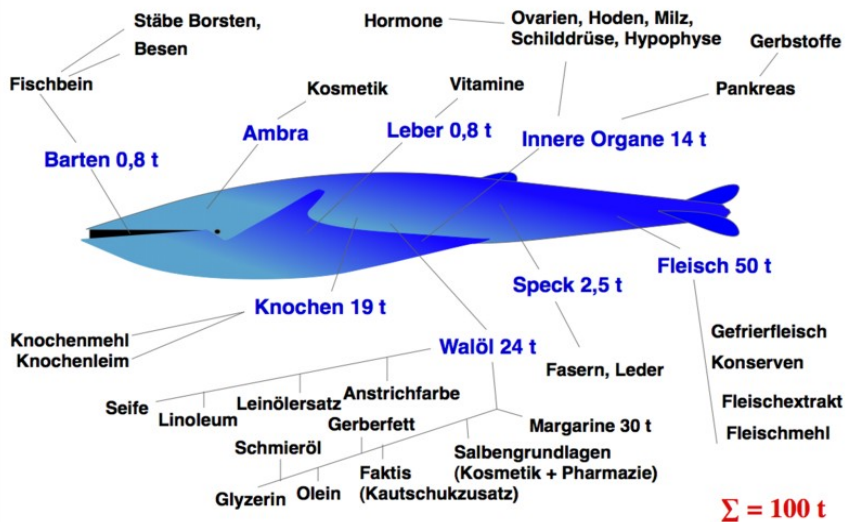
Stäbe Borsten,
Besen
Fischbein
Barten 0,8 t
Kosmetik
Ambra
Hormone
Ovarien, Hoden, Milz, Schilddrüse, Hypophyse
Vitamine
Leber 0,8 t
Gerbstoffe
Pankreas
Innere Organe 14 t
Fleisch 50 t
Speck 2,5 t
Knochen 19 t
Knochenmehl
Knochenleim
Walöl 24 t
Fasern, Leder
Gefrierfleisch
Konserven
Fleischextrakt
Fleischmehl
Seife
Linoleum
Leinölersatz
Anstrichfarbe
Margarine 30 t
Schmieröl
Gerberfett
Salbengrundlagen (Kosmetik + Pharmazie)
Faktis (Kautschukzusatz)
Glyzerin
Olein
$\Sigma = 100$ t